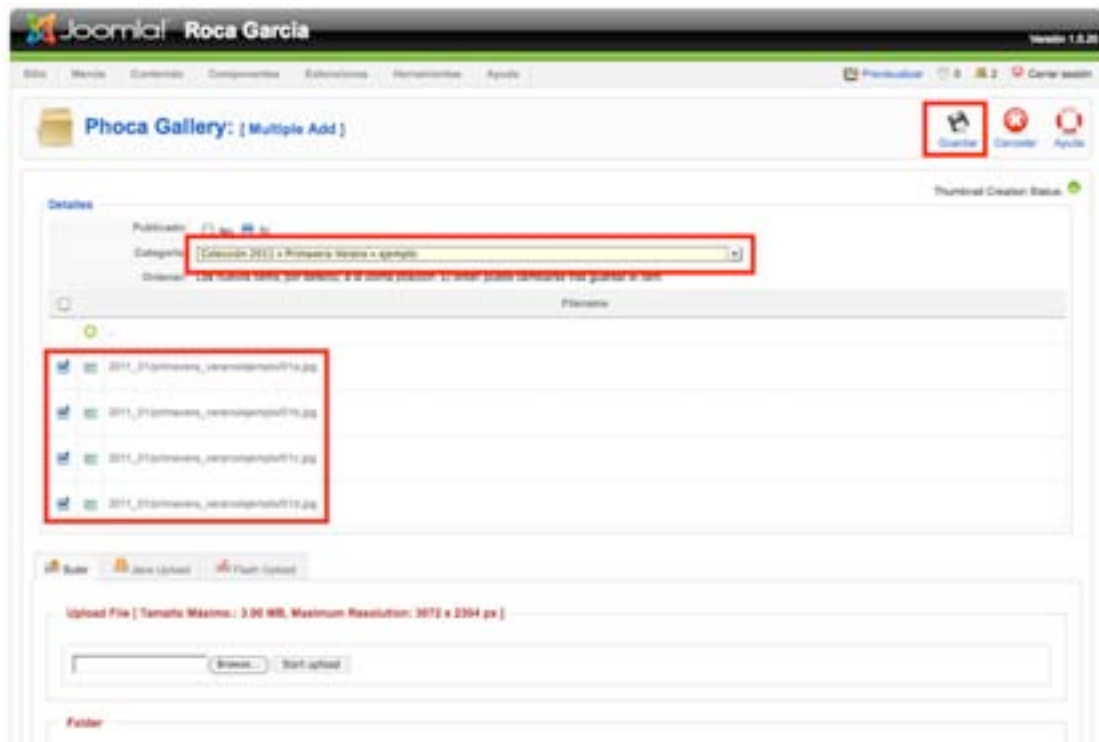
Joomla! Roca Garcia

Versión 1.5.26

Sitio Menús Contenido Componentes Extensiones Herramientas Ayuda

Previsualizar 0 2 Cerrar sesión

Phoca Gallery: [ Multiple Add ]

Guardar Cancelar Ayuda

Thumbnail Creation Status

Detalles

Publicado: No Sí

Categoría: Colección 2011 » Primavera Verano » ejemplo

Ordenar: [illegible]

Filename

..

2011_01primavera_veranoejemplo01a.jpg

2011_01primavera_veranoejemplo01b.jpg

2011_01primavera_veranoejemplo01c.jpg

2011_01primavera_veranoejemplo01d.jpg

Subir Java Upload Flash Upload

Upload File [ Tamaño Máximo.: 3.00 MB, Maximum Resolution: 3072 x 2304 px ]

Browse... Start upload

Folder